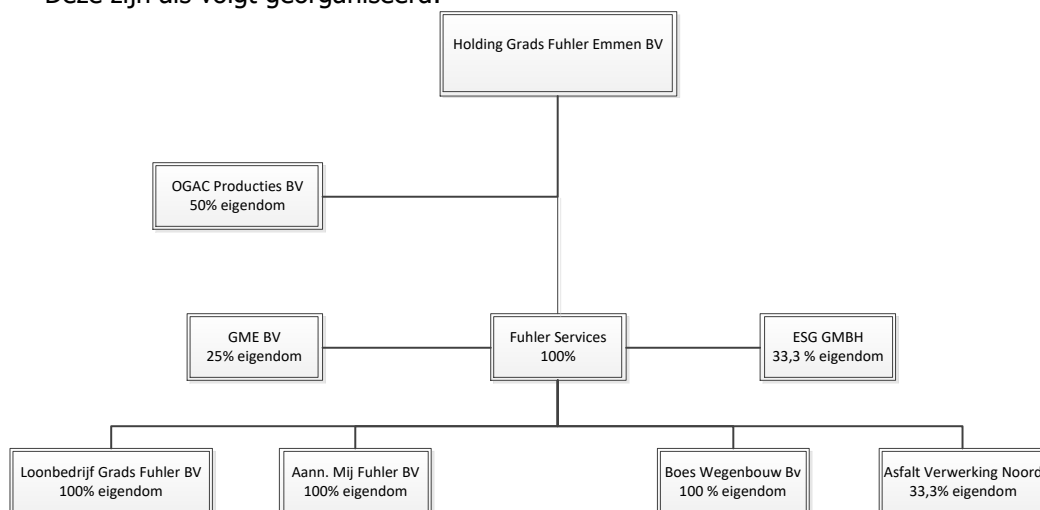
Deze zijn als volgt georganiseerd:

Holding Grads Fuhler Emmen BV

OGAC Producties BV
50% eigendom

GME BV
25% eigendom

Fuhler Services
100%

ESG GMBH
33,3 % eigendom

Loonbedrijf Grads Fuhler BV
100% eigendom

Aann. Mij Fuhler BV
100% eigendom

Boes Wegenbouw Bv
100 % eigendom

Asfalt Verwerking Noord
33,3% eigendom